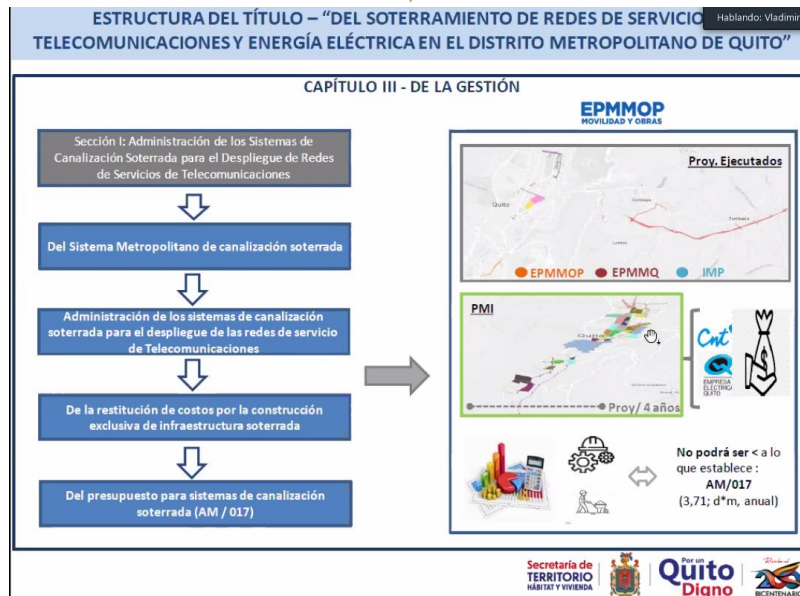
ESTRUCTURA DEL TÍTULO – "DEL SOTERRAMIENTO DE REDES DE SERVICIO
TELECOMUNICACIONES Y ENERGÍA ELÉCTRICA EN EL DISTRITO METROPOLITANO DE QUITO"

Hablando: Vladimir

CAPÍTULO III - DE LA GESTIÓN

Sección I: Administración de los Sistemas de Canalización Soterrada para el Despliegue de Redes de Servicios de Telecomunicaciones

Del Sistema Metropolitano de canalización soterrada

Administración de los sistemas de canalización soterrada para el despliegue de las redes de servicio de Telecomunicaciones

De la restitución de costos por la construcción exclusiva de infraestructura soterrada

Del presupuesto para sistemas de canalización soterrada (AM / 017)

EPMMOP
MOVILIDAD Y OBRAS

Proy. Ejecutados

Quito

EPMMOP EPMMQ IMP

PMI

Proy/ 4 años

Cnt

EMPRESA ELÉCTRICA QUITO

No podrá ser < a lo que establece :
AM/017
(3,71; d*m, anual)

Secretaría de TERRITORIO HÁBITAT Y VIVIENDA

Por un Quito Digno

BICENTENARIO